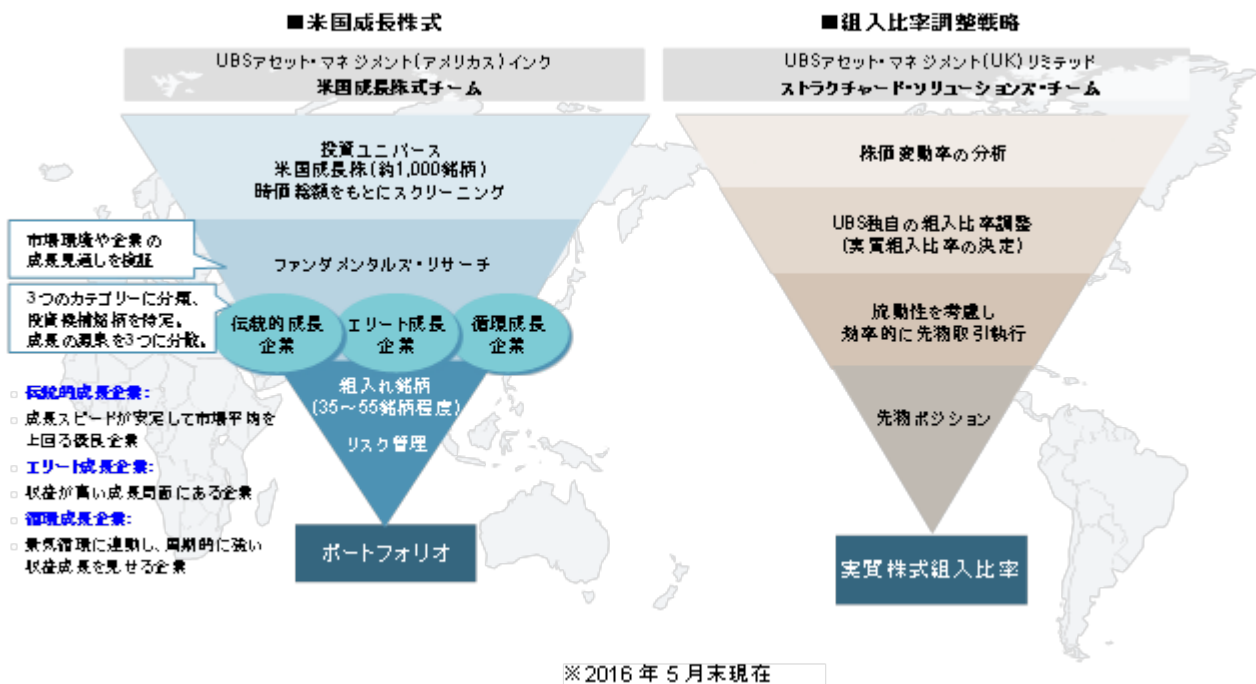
■米国成長株式

UBSアセット・マネジメント(アメリカス)インク
米国成長株式チーム

投資ユニバース
米国成長株(約1,000銘柄)
時価総額をもとにスクリーニング

市場環境や企業の成長見通しを検証

ファンダメンタルズ・リサーチ

3つのカテゴリーに分類、投資候補銘柄を特定。成長の源泉を3つに分散。

伝統的成長企業

エリート成長企業

循環成長企業

組入れ銘柄
(35～55銘柄程度)

リスク管理

ポートフォリオ

伝統的成長企業:
成長スピードが安定して市場平均を上回る成長企業

エリート成長企業:
収益が高い成長局面にある企業

循環成長企業:
景気循環に連動し、周期的に強い収益成長を見せる企業

■組入比率調整戦略

UBSアセット・マネジメント(UK)リミテッド
ストラクチャード・ソリューションズ・チーム

株価変動率の分析

UBS独自の組入比率調整
(実質組入比率の決定)

流動性を考慮し
効率的に先物取引執行

先物ポジション

実質株式組入比率

※2016年5月末現在